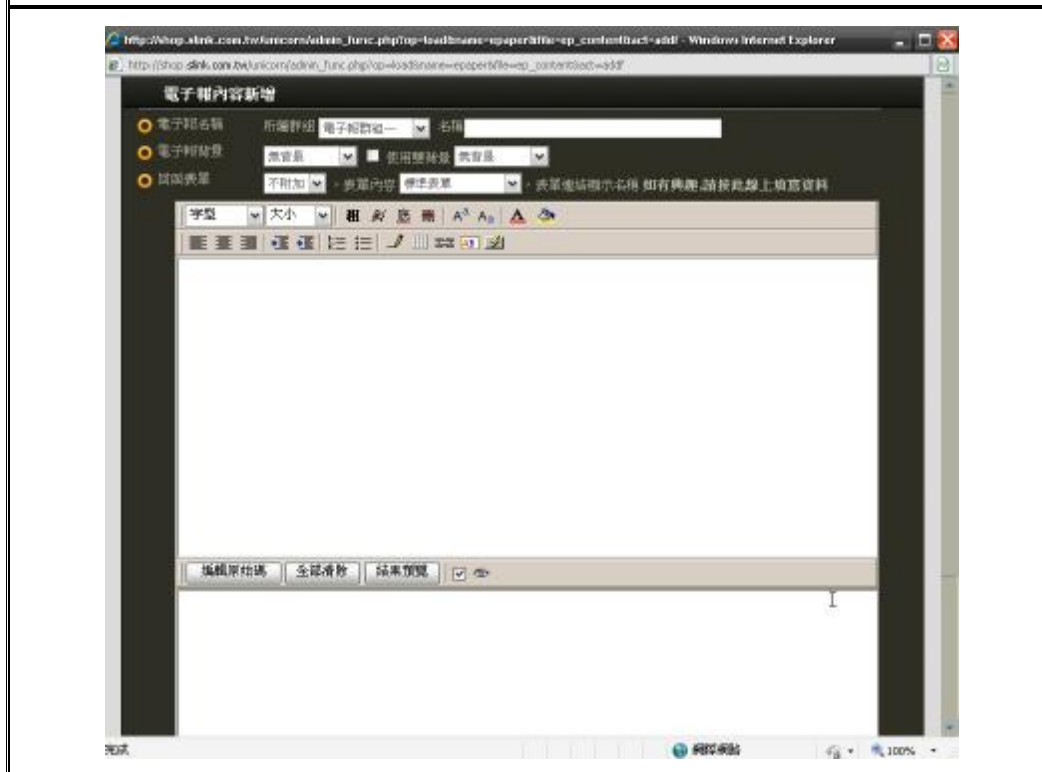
http://shop.slink.com.tw/unicorn/admin_func.php?op=load&name=epaper&file=ep_content&act=add - Windows Internet Explorer

http://shop.slink.com.tw/unicorn/admin_func.php?op=load&name=epaper&file=ep_content&act=add

電子報內容新增

電子報名稱 所屬群組 電子報群組一 名稱

電子報背景 無背景 使用整體背景 無背景

附加表單 不附加 ，表單內容 標準表單 ，表單連結顯示名稱 如有興趣,請按此線上填寫資料

字型 大小 A A

編輯原始碼 全部清除 結束預覽

完成 網際網路 100%